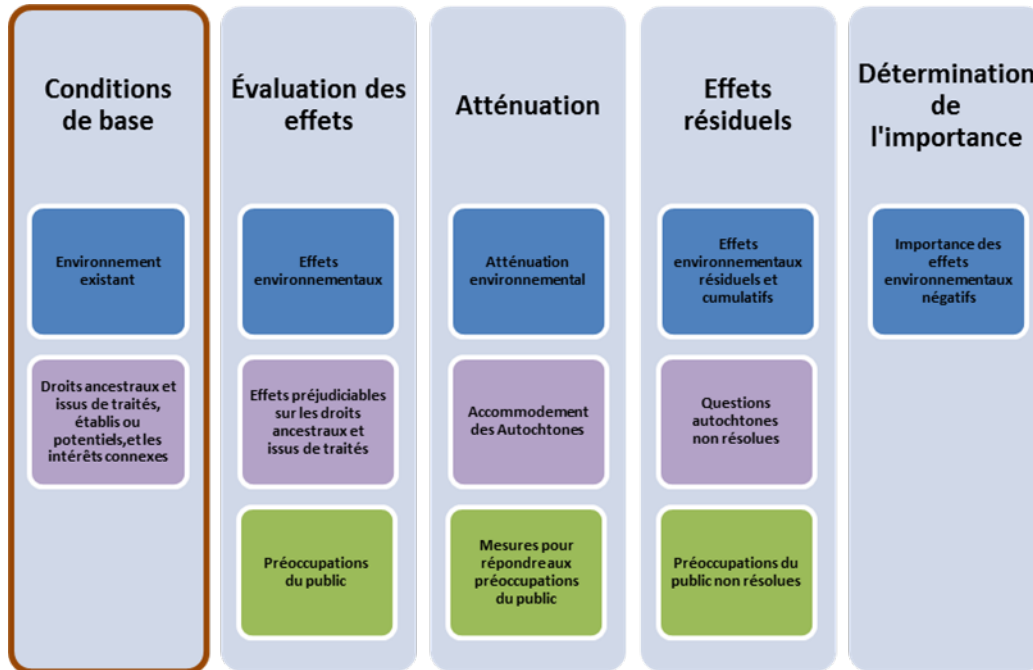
Conditions de base

Environnement existant

Droits ancestraux et issus de traités, établis ou potentiels,et les intérêts connexes

Évaluation des effets

Effets environnementaux

Effets préjudiciables sur les droits ancestraux et issus de traités

Préoccupations du public

Atténuation

Atténuation environnemental

Accommodement des Autochtones

Mesures pour répondre aux préoccupations du public

Effets résiduels

Effets environnementaux résiduels et cumulatifs

Questions autochtones non résolues

Préoccupations du public non résolues

Détermination de l'importance

Importance des effets environnementaux négatifs